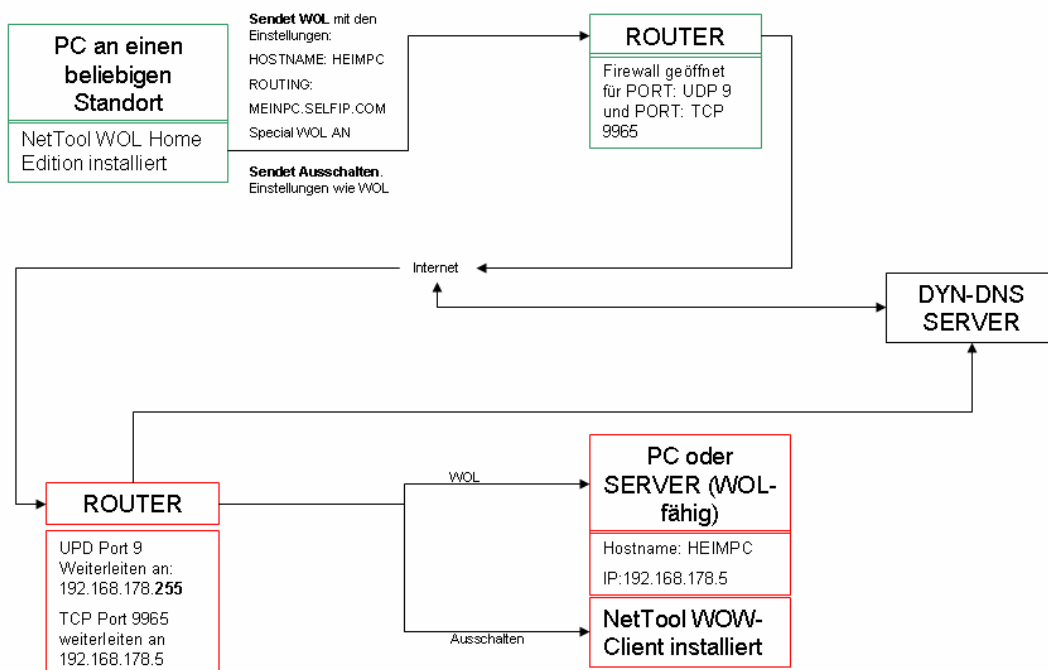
PC an einen beliebigen Standort

NetTool WOL Home Edition installiert

**Sendet WOL** mit den Einstellungen:

HOSTNAME: HEIMPC

ROUTING:

MEINPC.SELFIP.COM

Special WOL AN

**Sendet Ausschalten**. Einstellungen wie WOL

ROUTER

Firewall geöffnet für PORT: UDP 9 und PORT: TCP 9965

Internet

DYN-DNS SERVER

ROUTER

UPD Port 9 Weiterleiten an: 192.168.178.**255**

TCP Port 9965 weiterleiten an 192.168.178.5

WOL

Ausschalten

PC oder SERVER (WOL-fähig)

Hostname: HEIMPC

IP:192.168.178.5

NetTool WOW-Client installiert